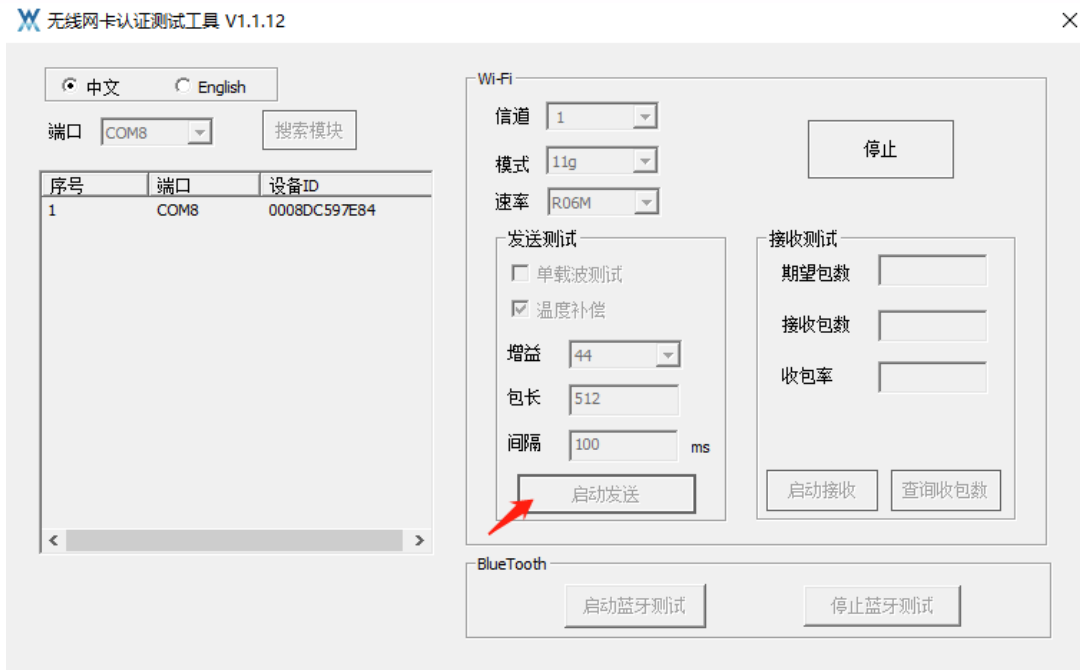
无线网卡认证测试工具 V1.1.12

中文 English

端口 COM8 搜索模块

| 序号 | 端口 | 设备ID |
|---|---|---|
| 1 | COM8 | 0008DC597E84 |

Wi-Fi

信道 1

模式 11g

速率 R06M

停止

发送测试

单载波测试

温度补偿

增益 44

包长 512

间隔 100 ms

启动发送

接收测试

期望包数

接收包数

收包率

启动接收 查询收包数

BlueTooth

启动蓝牙测试 停止蓝牙测试